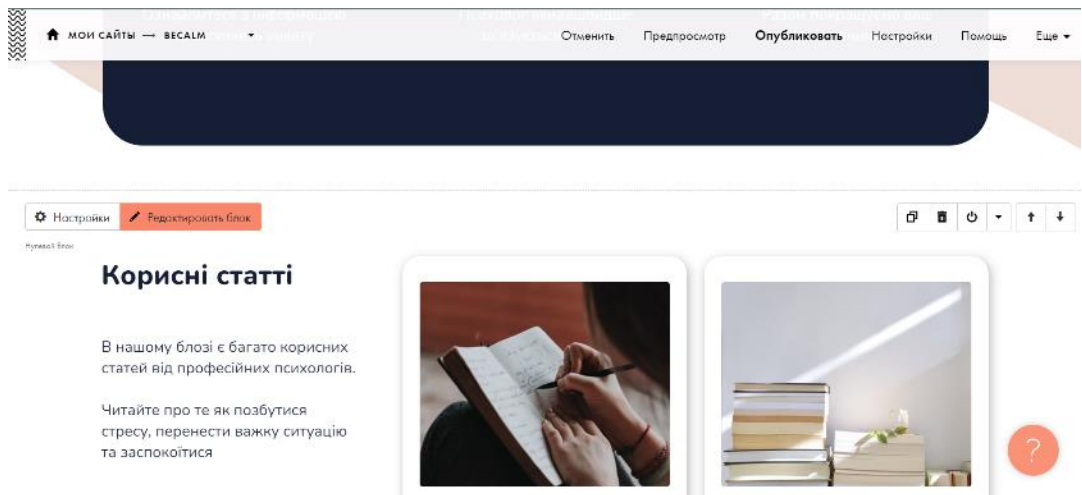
МОИ САЙТЫ → BECALM

Отменить Предпросмотр Опубликовать Настройки Помощь Еще

Настройки Редактировать блок

Нулевой блок

Корисні статті

В нашому блозі є багато корисних статей від професійних психологів.

Читайте про те як позбутися стресу, перенести важку ситуацію та заспокоїтися

?